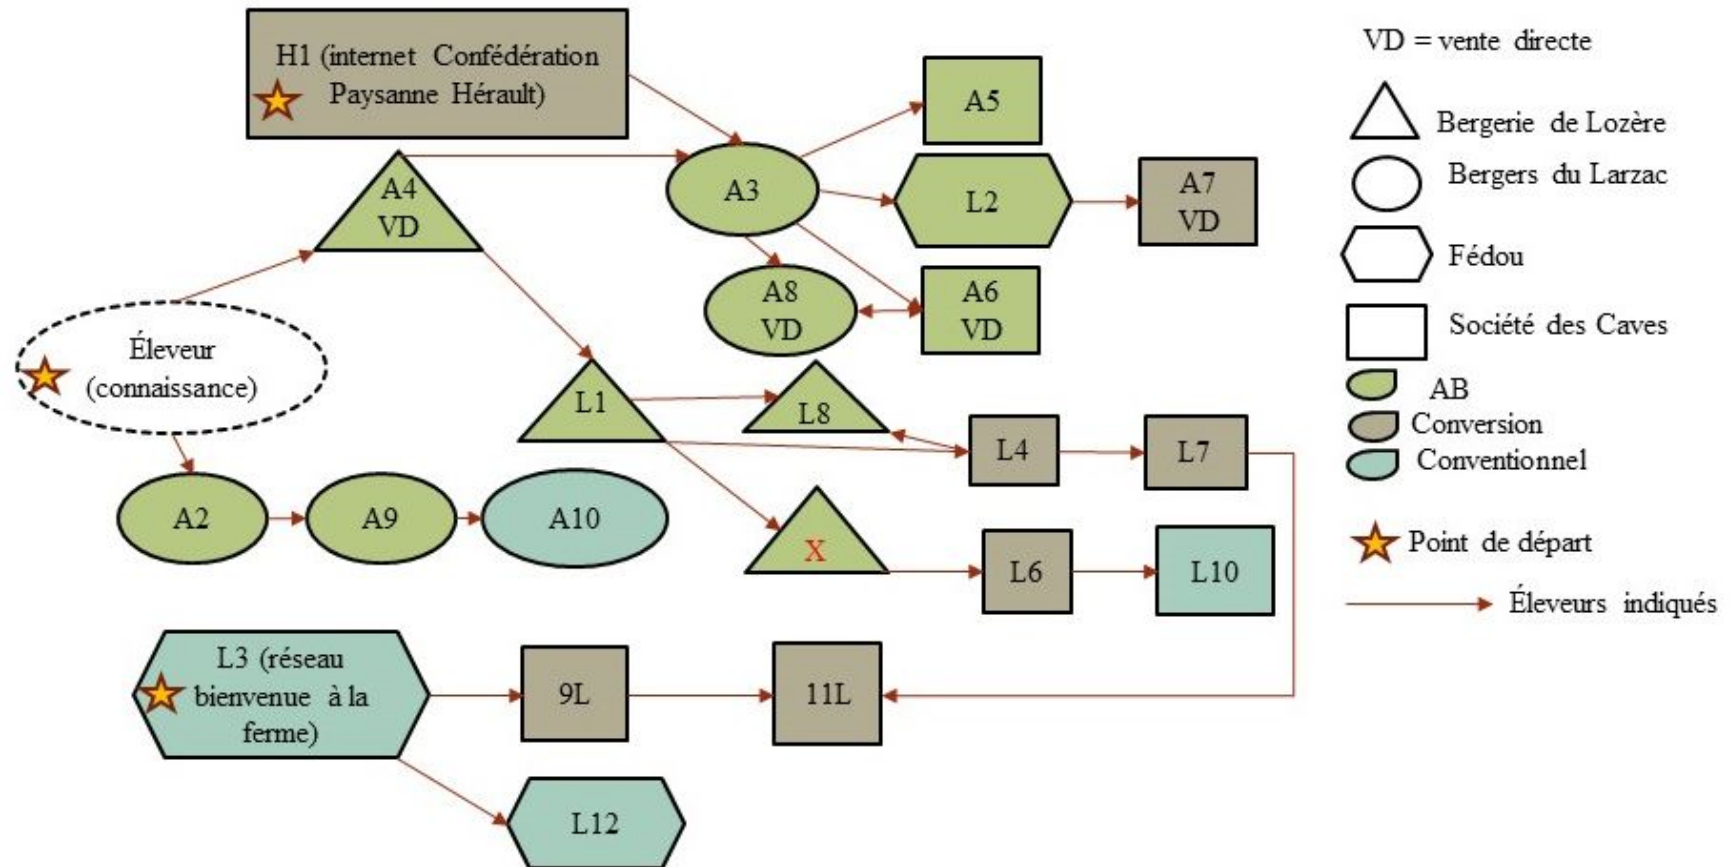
H1 (internet Confédération Paysanne Hérault)

A4
VD

A3

A5

L2

A7
VD

A8
VD

A6
VD

Éleveur (connaissance)

L1

L8

L4

L7

A2

A9

A10

X

L6

L10

L3 (réseau bienvenue à la ferme)

9L

11L

L12

VD = vente directe

Bergerie de Lozère

Bergers du Larzac

Fédou

Société des Caves

AB

Conversion

Conventionnel

Point de départ

Éleveurs indiqués